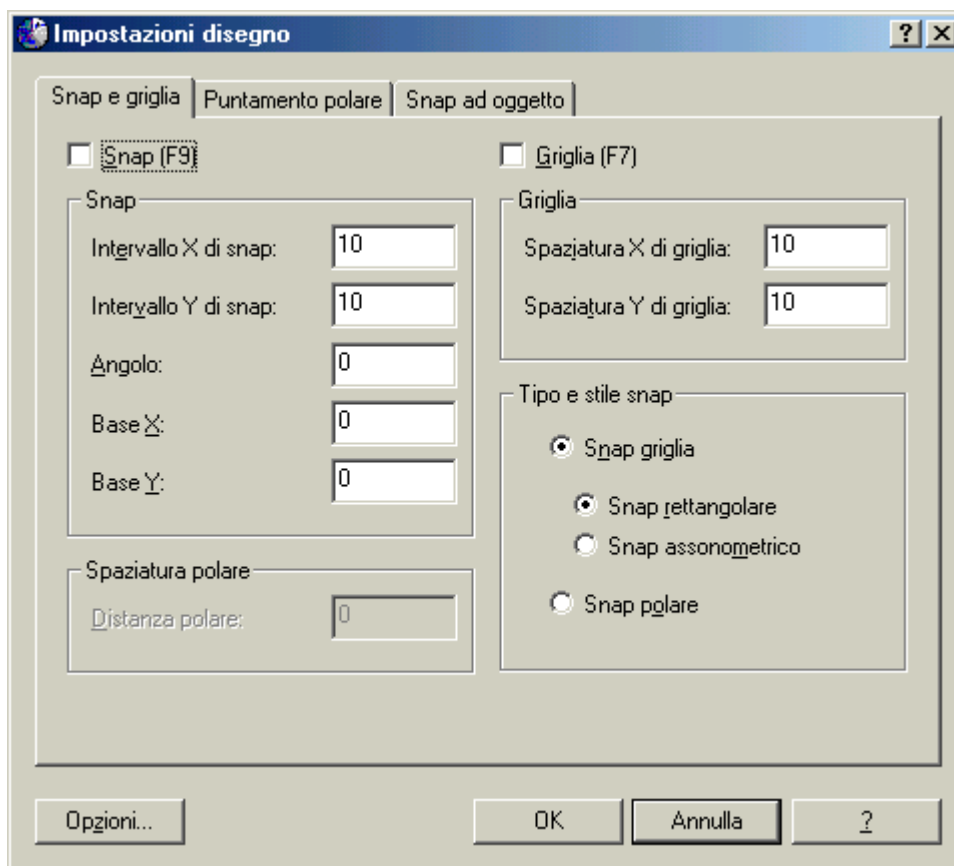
Impostazioni disegno

? X

Snap e griglia | Puntamento polare | Snap ad oggetto

Snap (F9)

Griglia (F7)

Snap

Intervallo X di snap: 10

Intervallo Y di snap: 10

Angolo: 0

Base X: 0

Base Y: 0

Griglia

Spaziatura X di griglia: 10

Spaziatura Y di griglia: 10

Tipo e stile snap

Snap griglia

Snap rettangolare

Snap assonometrico

Snap polare

Spaziatura polare

Distanza polare: 0

Opzioni...

OK

Annulla

?